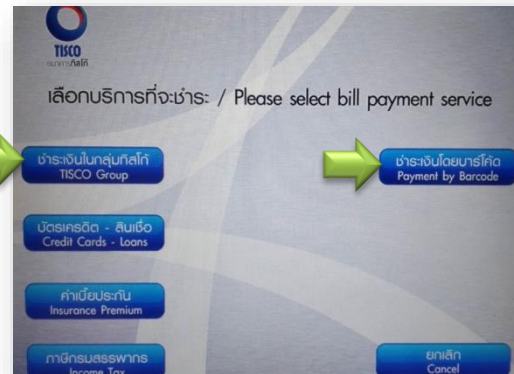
TISCO
ธนาคารทิสโก้

เลือกบริการที่จะชำระ / Please select bill payment service

ชำระเงินในกลุ่มทิสโก้
TISCO Group

ชำระเงินโดยบาร์โค้ด
Payment by Barcode

บัตรเครดิต - สินเชื่อ
Credit Cards - Loans

ค่าเบี้ยประกัน
Insurance Premium

ภาษีกรมสรรพากร
Income Tax

ยกเลิก
Cancel